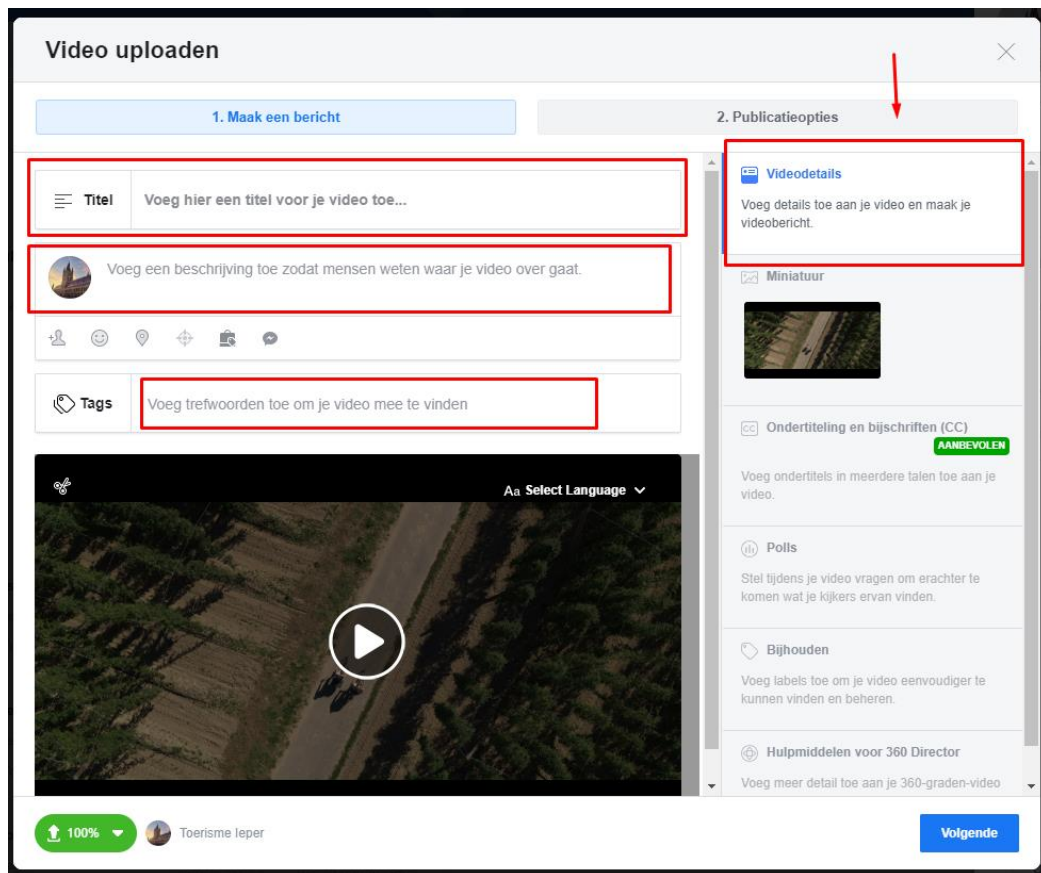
Video uploaden

1. Maak een bericht

2. Publicatieopties

Titel

Voeg hier een titel voor je video toe...

Voeg een beschrijving toe zodat mensen weten waar je video over gaat.

Tags

Voeg trefwoorden toe om je video mee te vinden

Aa Select Language

Videodetails

Voeg details toe aan je video en maak je videobericht.

Miniatuur

Ondertiteling en bijschriften (CC)

AANBEVOLEN

Voeg ondertitels in meerdere talen toe aan je video.

Polls

Stel tijdens je video vragen om erachter te komen wat je kijkers ervan vinden.

Bijhouden

Voeg labels toe om je video eenvoudiger te kunnen vinden en beheren.

Hulpmiddelen voor 360 Director

Voeg meer detail toe aan je 360-graden-video

100%

Toerisme Ieper

Volgende